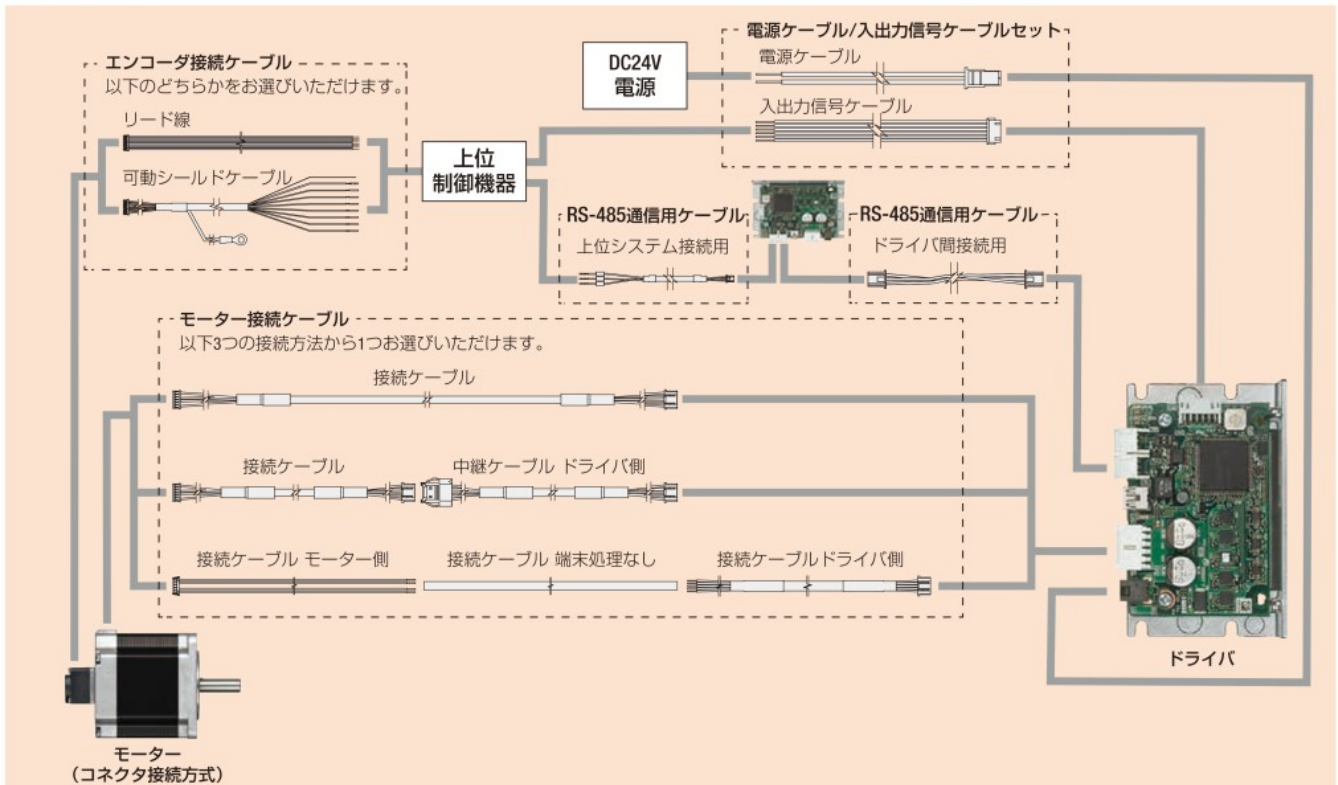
エンコーダ接続ケーブル
以下のどちらかをお選びいただけます。

リード線

可動シールドケーブル

DC24V
電源

電源ケーブル/入出力信号ケーブルセット

電源ケーブル

入出力信号ケーブル

上位
制御機器

RS-485通信用ケーブル
上位システム接続用

RS-485通信用ケーブル
ドライバ間接続用

モーター接続ケーブル
以下3つの接続方法から1つお選びいただけます。

接続ケーブル

接続ケーブル

中継ケーブル ドライバ側

接続ケーブル モーター側

接続ケーブル 端末処理なし

接続ケーブルドライバ側

ドライバ

モーター
(コネクタ接続方式)